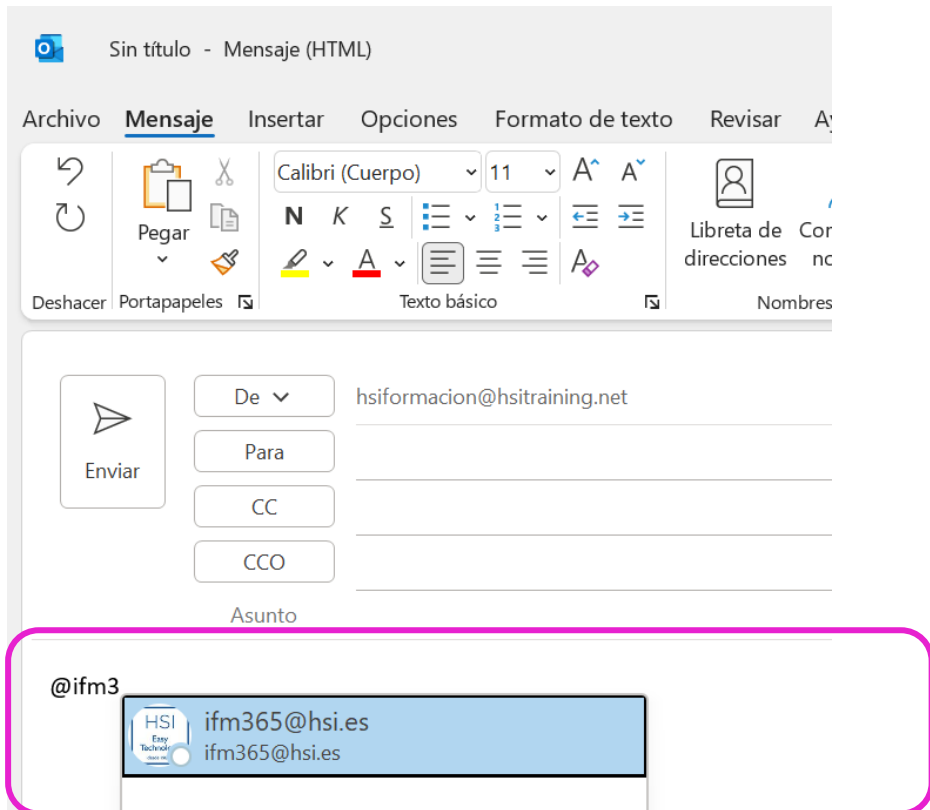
Sin título - Mensaje (HTML)

Archivo Mensaje Insertar Opciones Formato de texto Revisar Ay

Pegar

Calibri (Cuerpo) 11

N K S

Libreta de direcciones

Cor no

Deshacer Portapapeles Texto básico Nombres

Enviar

De

hsiformacion@hsitraining.net

Para

CC

CCO

Asunto

@ifm3

HSI Easy Technol

ifm365@hsi.es
ifm365@hsi.es